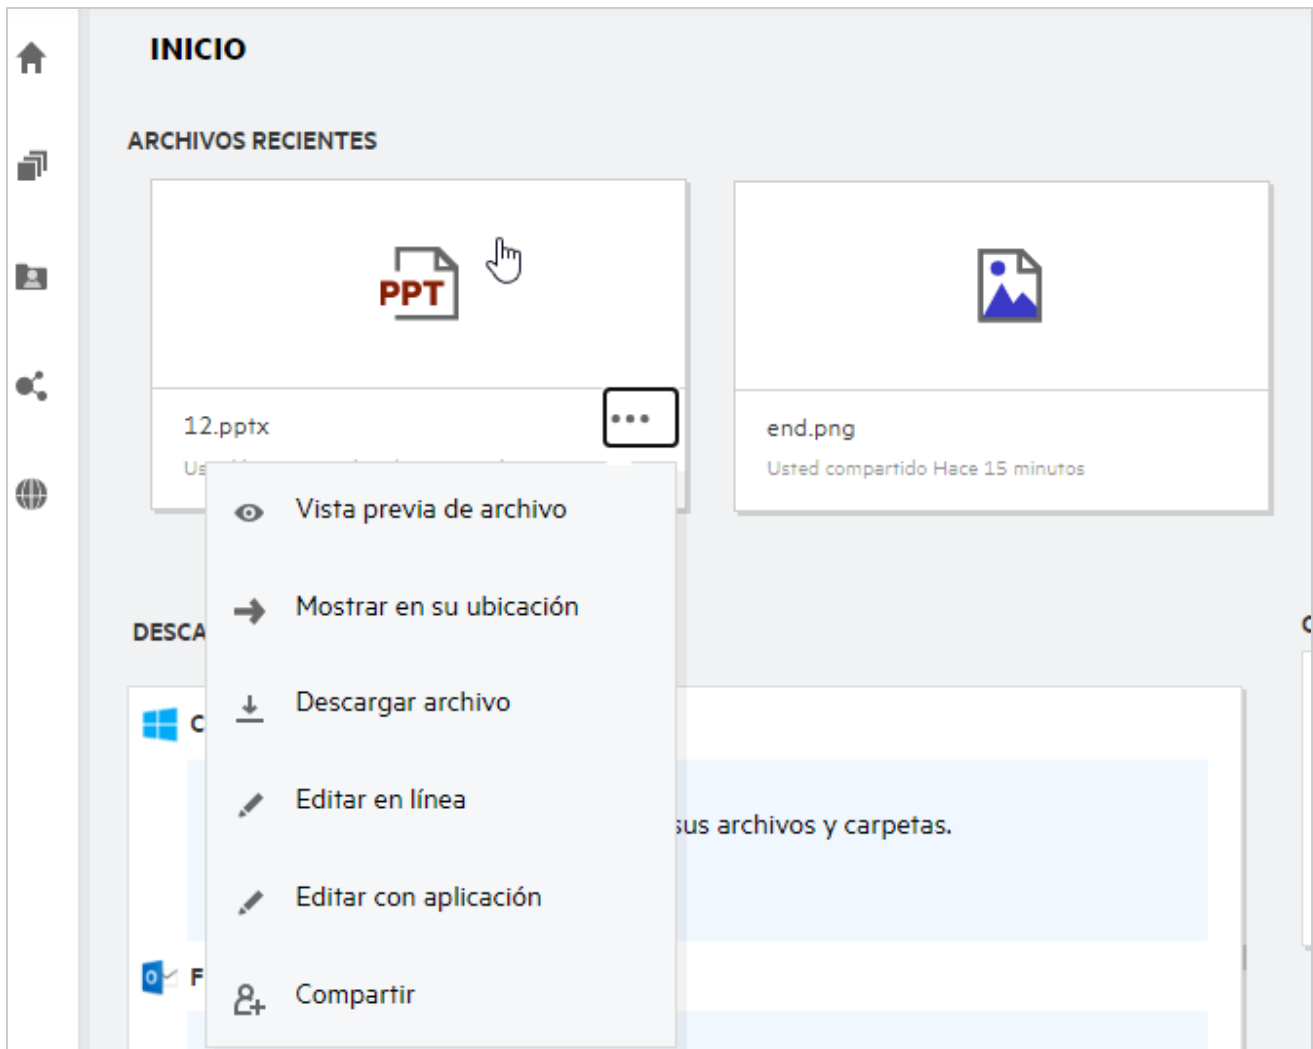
INICIO

ARCHIVOS RECIENTES

PPT

12.pptx

Us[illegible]

end.png

Usted compartido Hace 15 minutos

Vista previa de archivo

Mostrar en su ubicación

Descargar archivo

Editar en línea

Editar con aplicación

Compartir

DESCA

C

sus archivos y carpetas.

F

C